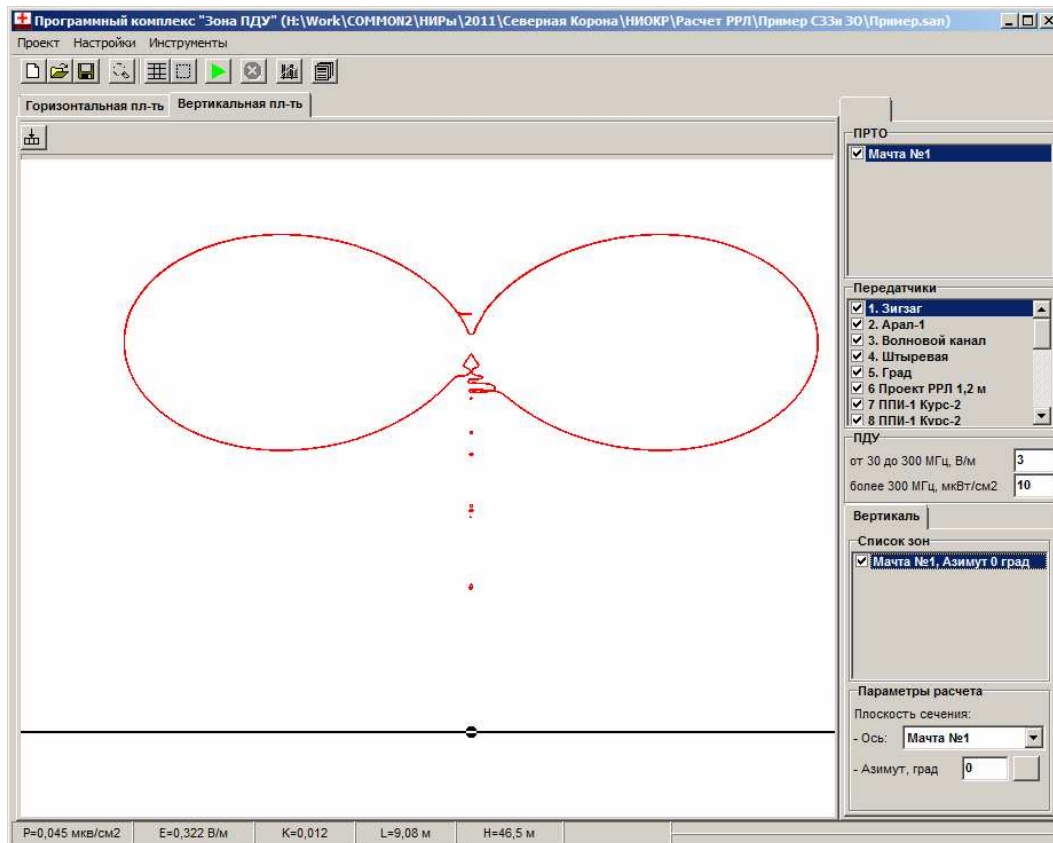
Программный комплекс "Зона ПДУ" (H:\Work\COMMON2\НИРы\2011\Северная Корона\НИОКР\Расчет РРЛ\Пример СЗЗи ЗО\Пример.san)

Проект Настройки Инструменты

Горизонтальная пл-ть Вертикальная пл-ть

ПРТО
Мачта №1

Передатчики
1. Зигзаг
2. Арал-1
3. Волновой канал
4. Штыревая
5. Град
6 Проект РРЛ 1,2 м
7 ППИ-1 Курс-2
8 ППИ-1 Курс-2

ПДУ
от 30 до 300 МГц, В/м 3
более 300 МГц, мкВт/см2 10

Вертикаль

Список зон
Мачта №1, Азимут 0 град

Параметры расчета
Плоскость сечения:
- Ось: Мачта №1
- Азимут, град 0

P=0,045 мкв/см2 E=0,322 В/м K=0,012 L=9,08 м H=46,5 м